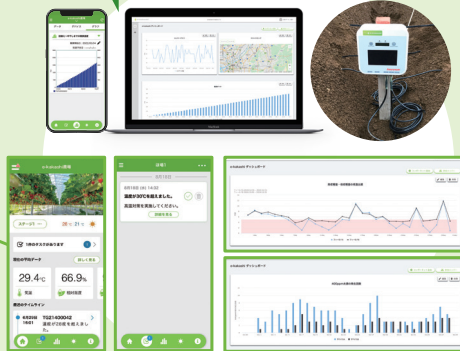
e-kakashi圃場

1件のタスクがあります

現在の平均データ

29.4℃

66.9%

通知1

8月18日 (水) 14:20

温度が30℃を超えました。

高温対策を実施してください。

e-kakashi ダッシュボード

e-kakashi ダッシュボード